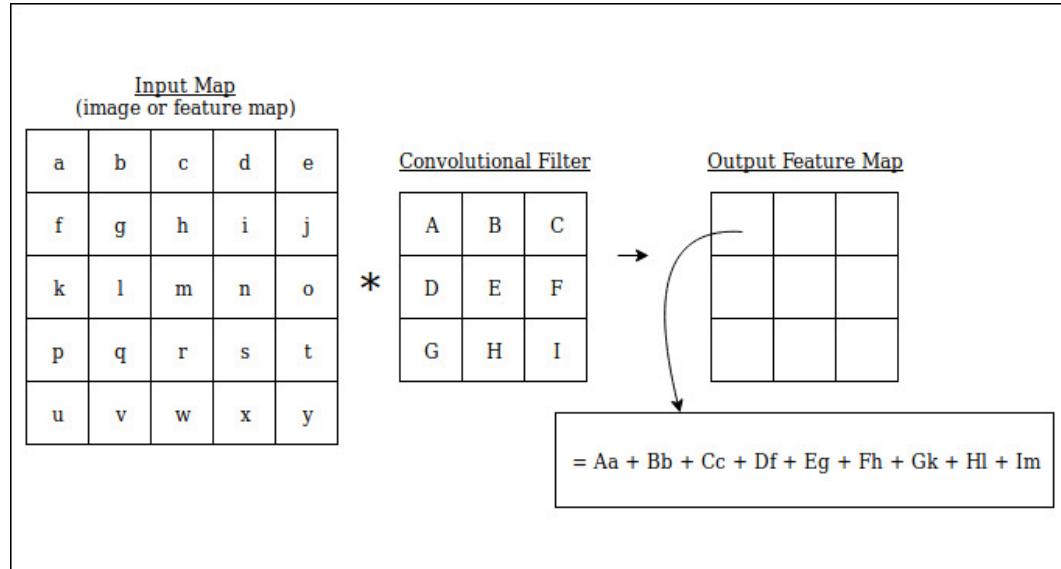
Input Map
(image or feature map)

| a | b | c | d | e |
|---|---|---|---|---|
| f | g | h | i | j |
| k | l | m | n | o |
| p | q | r | s | t |
| u | v | w | x | y |

*

Convolutional Filter

| A | B | C |
|---|---|---|
| D | E | F |
| G | H | I |

→

Output Feature Map

| | | |
|---|---|---|
| | | |
| | | |

= Aa + Bb + Cc + Df + Eg + Fh + Gk + Hl + Im